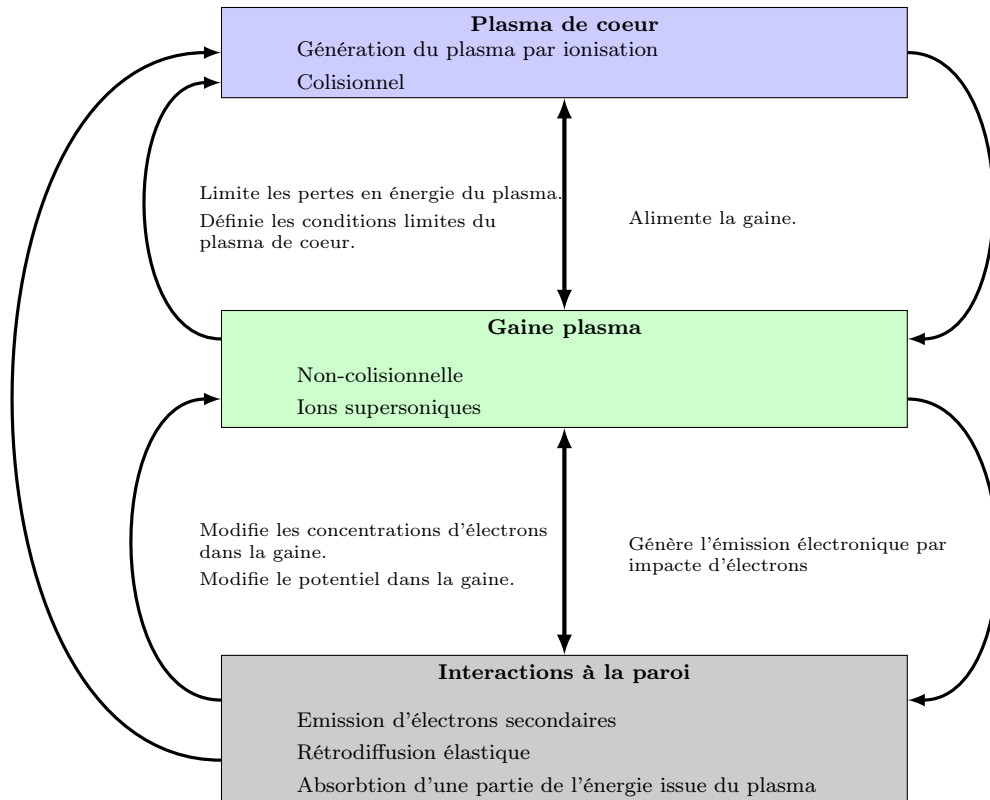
**Plasma de coeur**

Génération du plasma par ionisation

Colisionnel

Limite les pertes en énergie du plasma.

Définie les conditions limites du plasma de coeur.

Alimente la gaine.

**Gaine plasma**

Non-colisionnelle

Ions supersoniques

Modifie les concentrations d'électrons dans la gaine.

Modifie le potentiel dans la gaine.

Génère l'émission électronique par impacte d'électrons

**Interactions à la paroi**

Emission d'électrons secondaires

Rétrodiffusion élastique

Absorbtion d'une partie de l'énergie issue du plasma